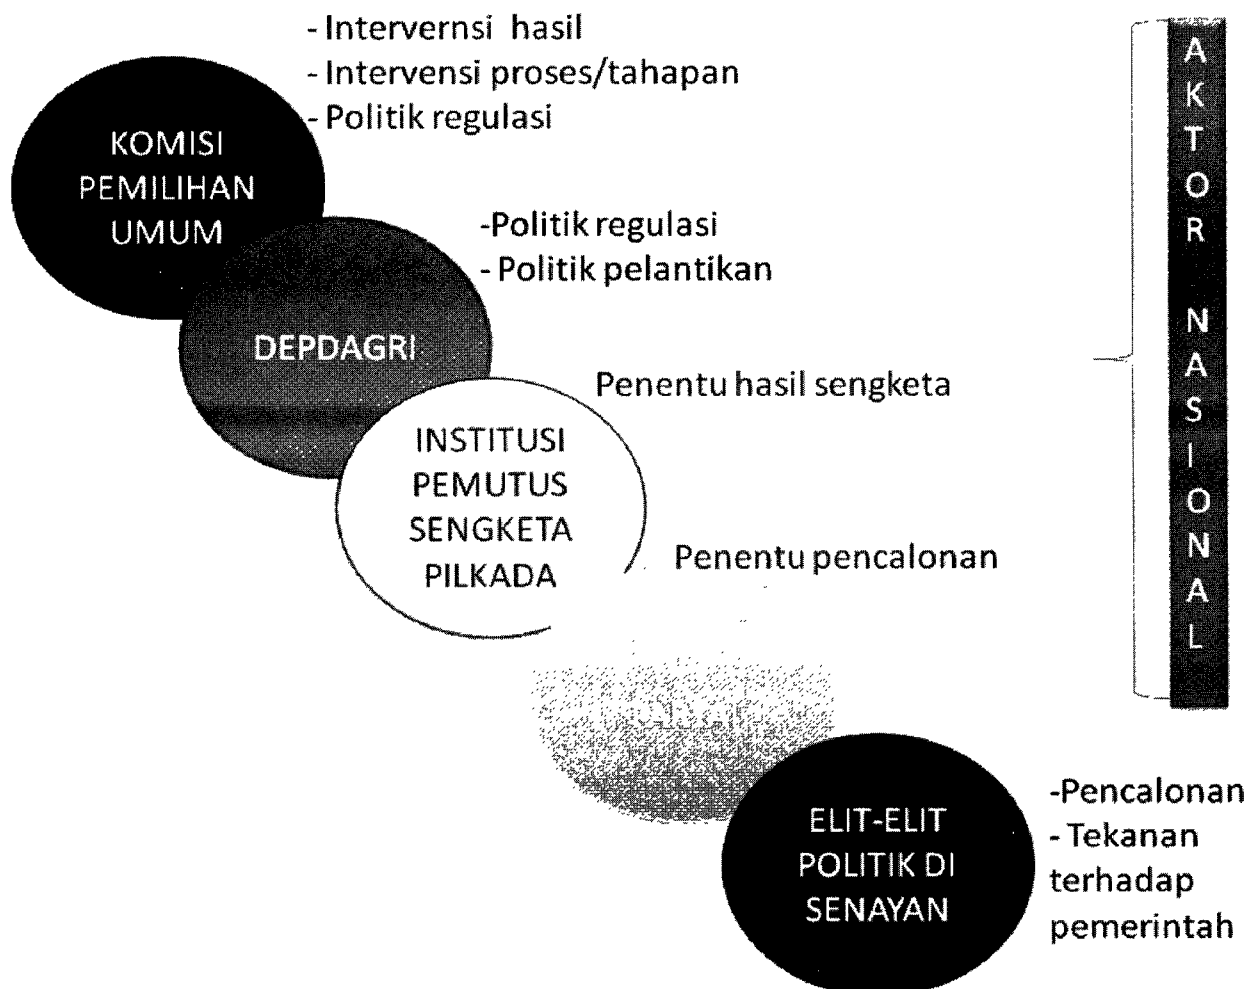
- Intervernsi hasil
- Intervensi proses/tahapan
- Politik regulasi

KOMISI PEMILIHAN UMUM

-Politik regulasi
- Politik pelantikan

DEPDAGRI

Penentu hasil sengketa

INSTITUSI PEMUTUS SENGKETA PILKADA

Penentu pencalonan

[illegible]

ELIT-ELIT POLITIK DI SENAYAN

-Pencalonan
- Tekanan terhadap pemerintah

AKTOR NASIONAL